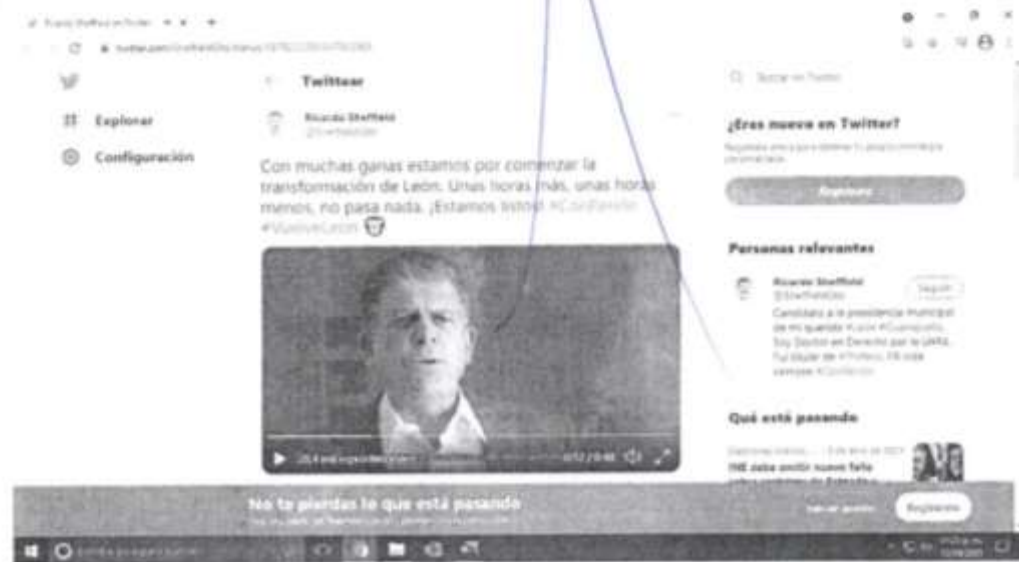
Ricardo Sheffield en Twitter

twitter.com/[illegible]

Explorar

Configuración

Twittear

Ricardo Sheffield
@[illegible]

Con muchas ganas estamos por comenzar la transformación de León. Unas horas más, unas horas menos, no pasa nada. ¡Estamos listos! #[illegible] #VuelveLeón

Buscar en Twitter

¿Eres nuevo en Twitter?

Regístrate ahora para obtener tu propia cronología personalizada.

Regístrate

Personas relevantes

Ricardo Sheffield
@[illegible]

Seguir

Candidato a la presidencia municipal de mi querido #León #Guanajuato. Soy Doctor en Derecho por la UNAM. Fui titular de #Profeco. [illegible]

Qué está pasando

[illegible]

INE debe emitir nuevo fallo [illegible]

No te pierdas lo que está pasando

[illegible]

Iniciar sesión

Regístrate